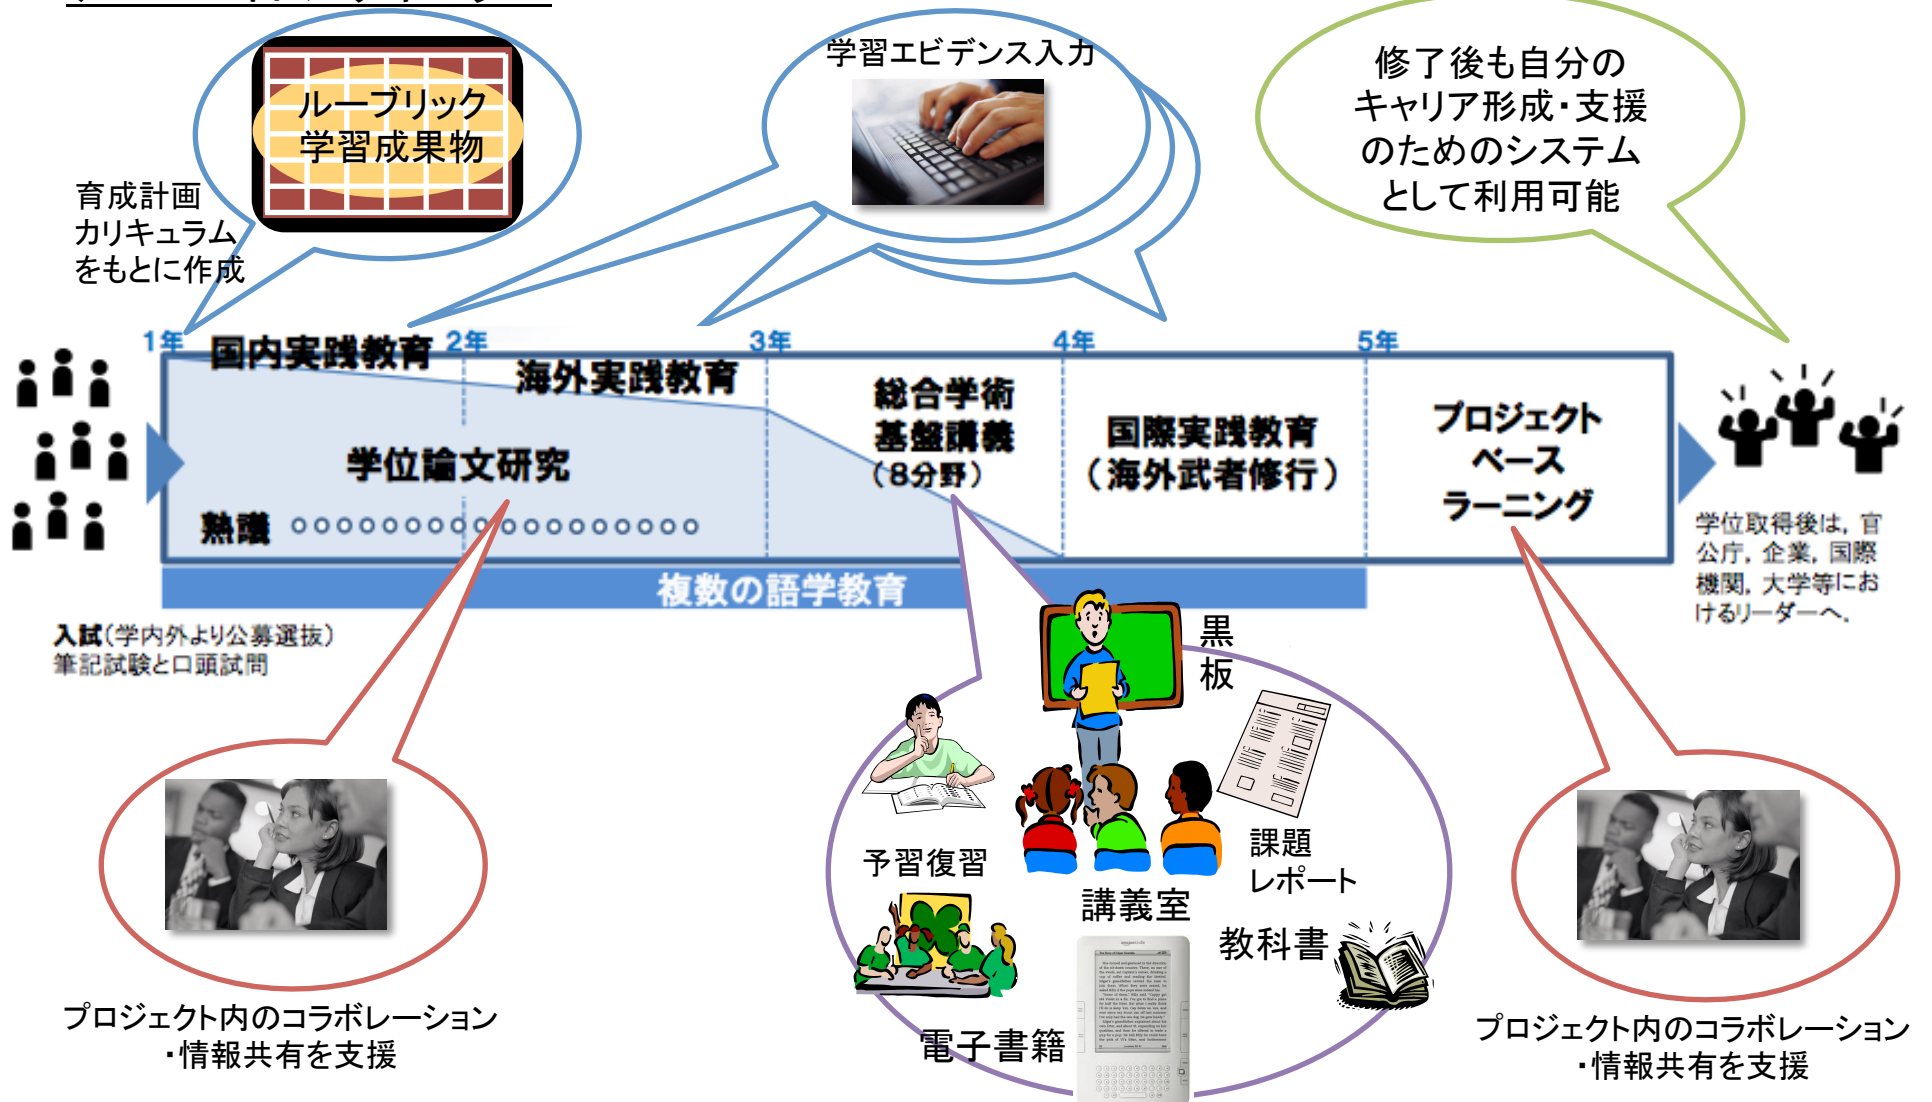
ルーブリック
学習成果物

育成計画
カリキュラム
をもとに作成

学習エビデンス入力

修了後も自分の
キャリア形成・支援
のためのシステム
として利用可能

1年 国内実践教育 2年 海外実践教育 3年 4年 5年

学位論文研究

熟議 oooooooooooooooooooo

総合学術
基盤講義
（8分野）

国際実践教育
（海外武者修行）

プロジェクト
ベース
ラーニング

複数の語学教育

学位取得後は，官公庁，企業，国際機関，大学等におけるリーダーへ。

入試（学内外より公募選抜）
筆記試験と口頭試問

黒板

予習復習

課題
レポート

講義室

教科書

電子書籍

プロジェクト内のコラボレーション
・情報共有を支援

プロジェクト内のコラボレーション
・情報共有を支援